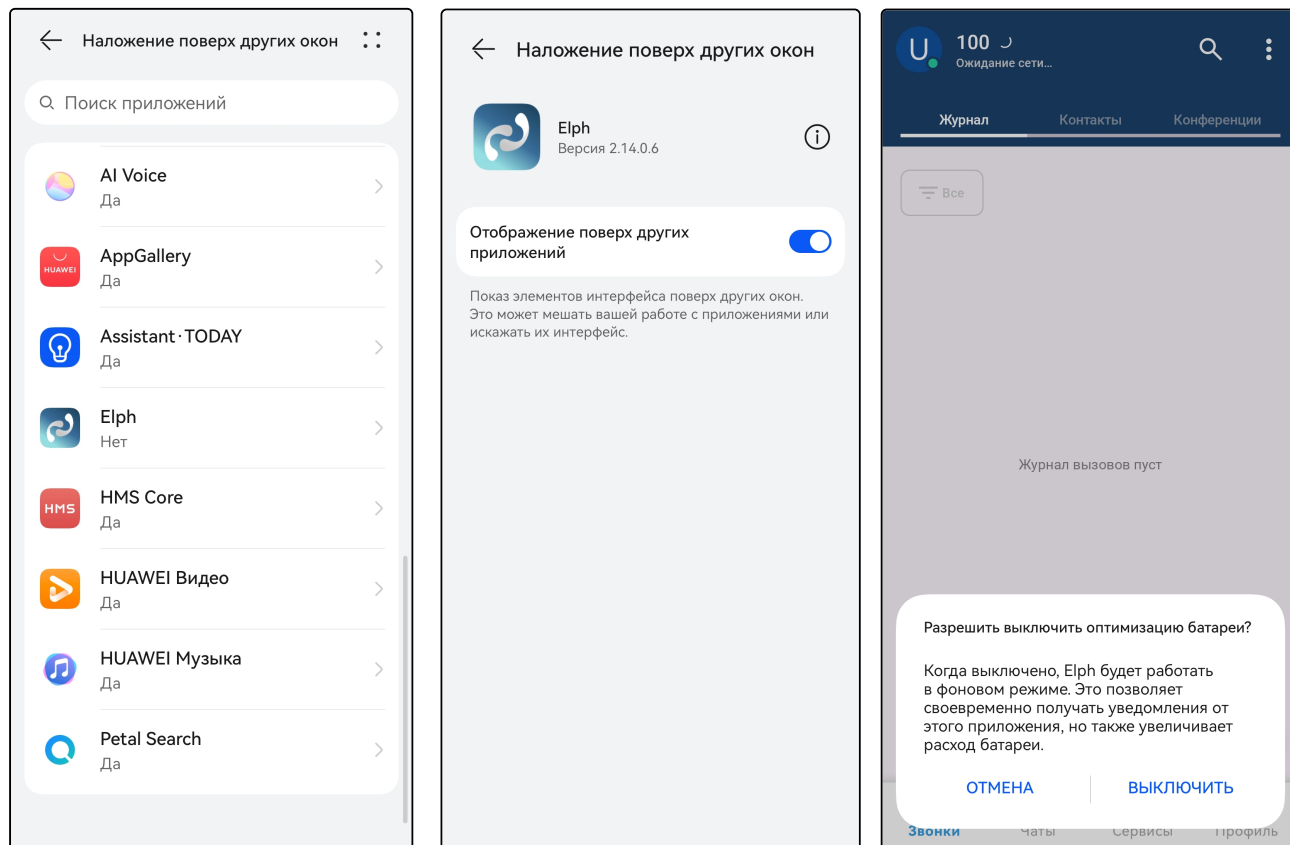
Наложение поверх других окон

Поиск приложений

AI Voice
Да

HUAWEI
AppGallery
Да

Assistant·TODAY
Да

Elph
Нет

HMS
HMS Core
Да

HUAWEI Видео
Да

HUAWEI Музыка
Да

Petal Search
Да

Наложение поверх других окон

Elph
Версия 2.14.0.6

Отображение поверх других приложений

Показ элементов интерфейса поверх других окон. Это может мешать вашей работе с приложениями или искажать их интерфейс.

U
100
Ожидание сети...

Журнал
Контакты
Конференции

Все

Журнал вызовов пуст

Разрешить выключить оптимизацию батареи?

Когда выключено, Elph будет работать в фоновом режиме. Это позволяет своевременно получать уведомления от этого приложения, но также увеличивает расход батареи.

ОТМЕНА
ВЫКЛЮЧИТЬ

Звонки
Чаты
Сервисы
Профиль